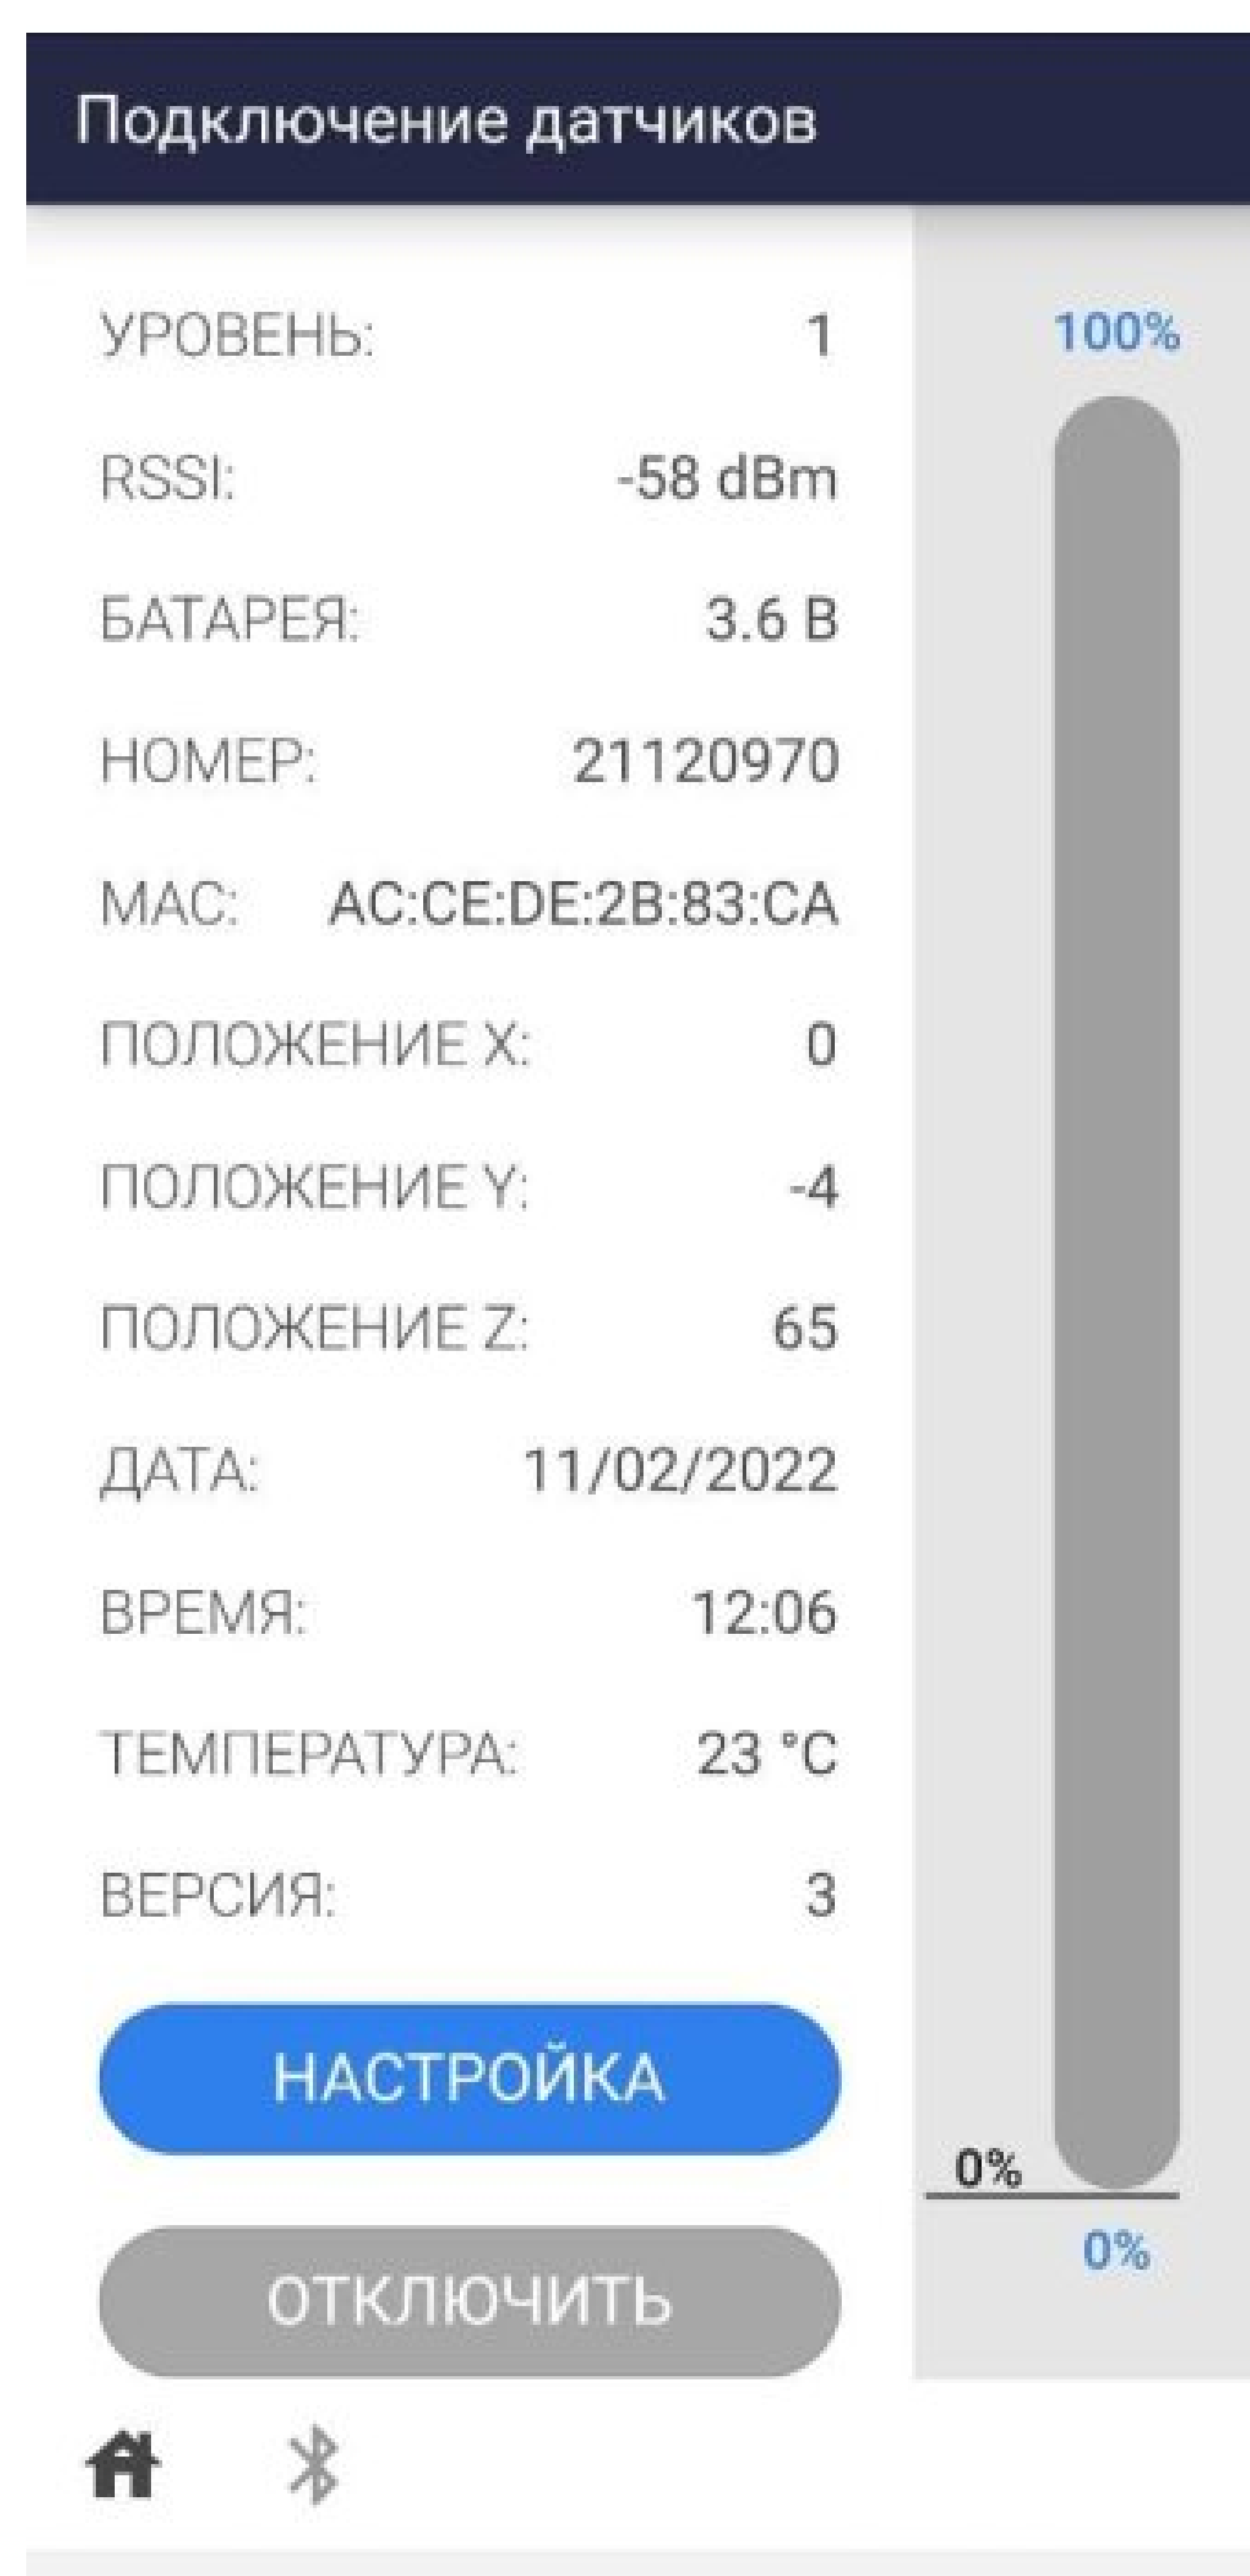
Подключение датчиков

УРОВЕНЬ: 1

RSSI: -58 dBm

БАТАРЕЯ: 3.6 В

НОМЕР: 21120970

MAC: AC:CE:DE:2B:83:CA

ПОЛОЖЕНИЕ X: 0

ПОЛОЖЕНИЕ Y: -4

ПОЛОЖЕНИЕ Z: 65

ДАТА: 11/02/2022

ВРЕМЯ: 12:06

ТЕМПЕРАТУРА: 23 °C

ВЕРСИЯ: 3

НАСТРОЙКА

ОТКЛЮЧИТЬ

100%

0%

0%